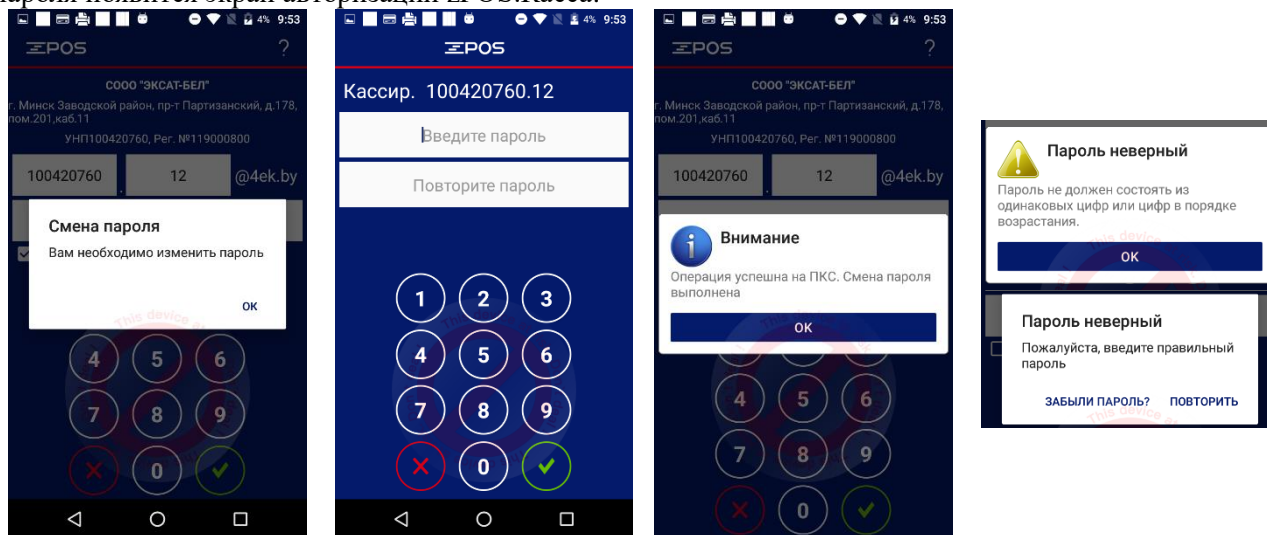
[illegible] пароля появится экран авторизации EPOS.Касса.

4% 9:53
EPOS ?
СООО "ЭКСАТ-БЕЛ"
г. Минск Заводской район, пр-т Партизанский, д.178, пом.201,каб.11
УНП100420760, Рег. №119000800
100420760 . 12 @4ek.by
Смена пароля
Вам необходимо изменить пароль
OK
4 5 6
7 8 9
0

4% 9:53
EPOS
Кассир. 100420760.12
Введите пароль
Повторите пароль
1 2 3
4 5 6
7 8 9
0

4% 9:53
EPOS ?
СООО "ЭКСАТ-БЕЛ"
г. Минск Заводской район, пр-т Партизанский, д.178, пом.201,каб.11
УНП100420760, Рег. №119000800
100420760 . 12 @4ek.by
Внимание
Операция успешна на ПКС. Смена пароля выполнена
OK
4 5 6
7 8 9
0

Пароль неверный
Пароль не должен состоять из одинаковых цифр или цифр в порядке возрастания.
OK

Пароль неверный
Пожалуйста, введите правильный пароль
ЗАБЫЛИ ПАРОЛЬ? ПОВТОРИТЬ